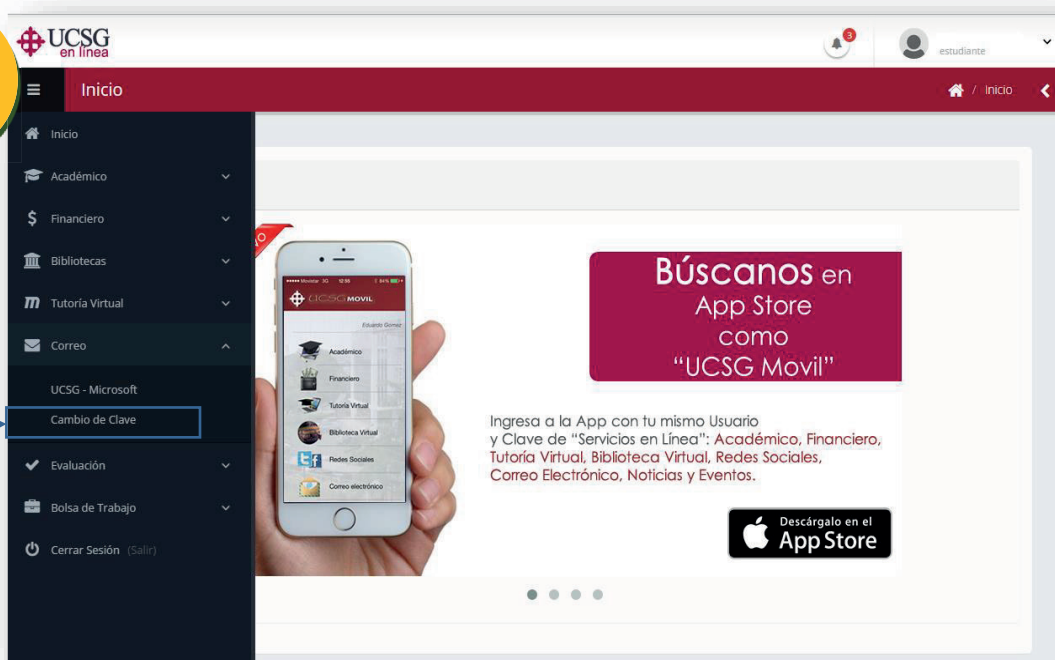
UCSG en línea

3

estudiante

Inicio

/ Inicio

Inicio

Académico

Financiero

Bibliotecas

Tutoría Virtual

Correo

UCSG - Microsoft

Cambio de Clave

Evaluación

Bolsa de Trabajo

Cerrar Sesión (Salir)

UCSG MOVIL

Eduardo Gomez

Académico

Financiero

Tutoría Virtual

Biblioteca Virtual

Redes Sociales

Correo electrónico

Búscanos en App Store como "UCSG Movil"

Ingresa a la App con tu mismo Usuario y Clave de "Servicios en Línea": Académico, Financiero, Tutoría Virtual, Biblioteca Virtual, Redes Sociales, Correo Electrónico, Noticias y Eventos.

Descárgalo en el App Store